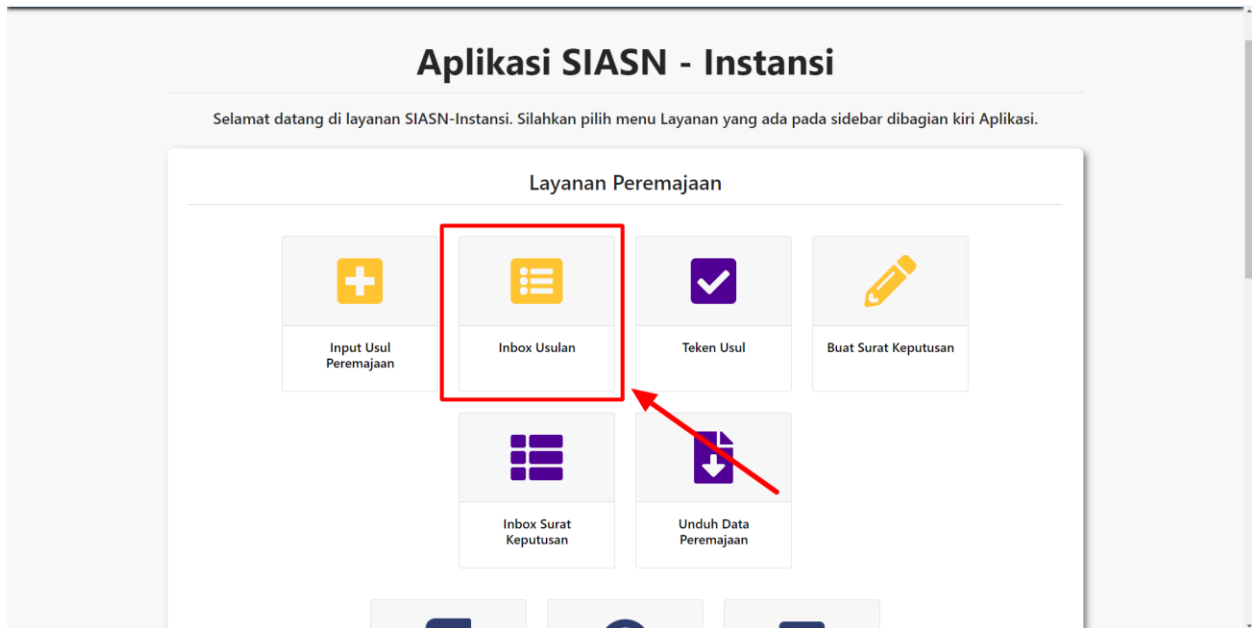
Aplikasi SIASN - Instansi

Selamat datang di layanan SIASN-Instansi. Silahkan pilih menu Layanan yang ada pada sidebar dibagian kiri Aplikasi.

Layanan Peremajaan

Input Usul Peremajaan

Inbox Usulan

Teken Usul

Buat Surat Keputusan

Inbox Surat Keputusan

Unduh Data Peremajaan